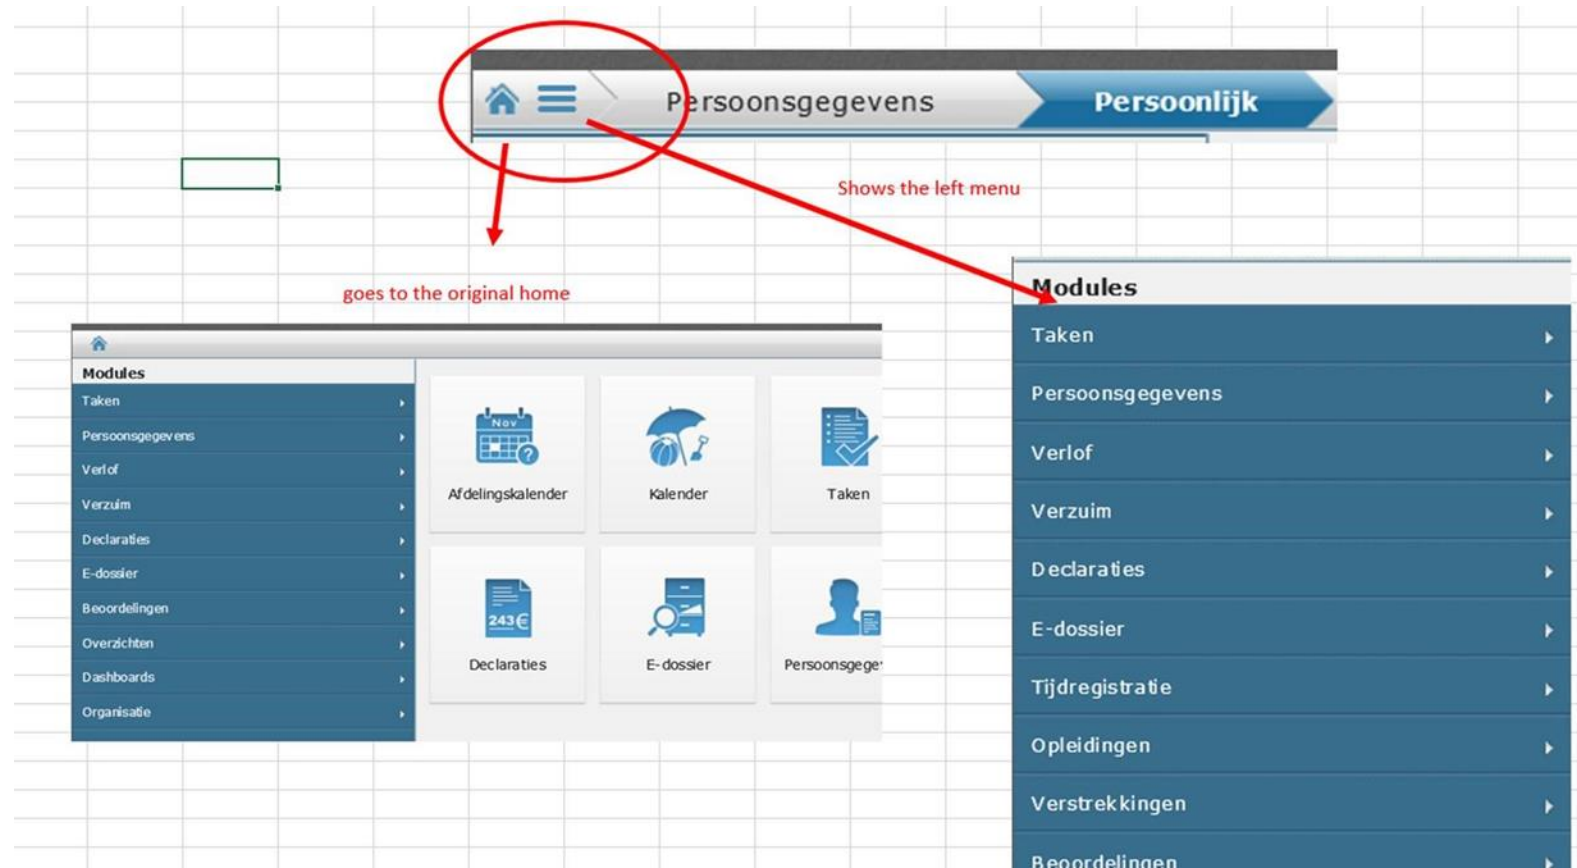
Persoonsgegevens

Persoonlijk

Shows the left menu

goes to the original home

Modules

Taken

Persoonsgegevens

Verlof

Verzuim

Declaraties

E-dossier

Beoordelingen

Overzichten

Dashboards

Organisatie

Nov

Afdelingskalender

Kalender

Taken

243€

Declaraties

E-dossier

Persoonsgege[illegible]

Modules

Taken

Persoonsgegevens

Verlof

Verzuim

Declaraties

E-dossier

Tijdregistratie

Opleidingen

Verstrekkingen

Beoordelingen